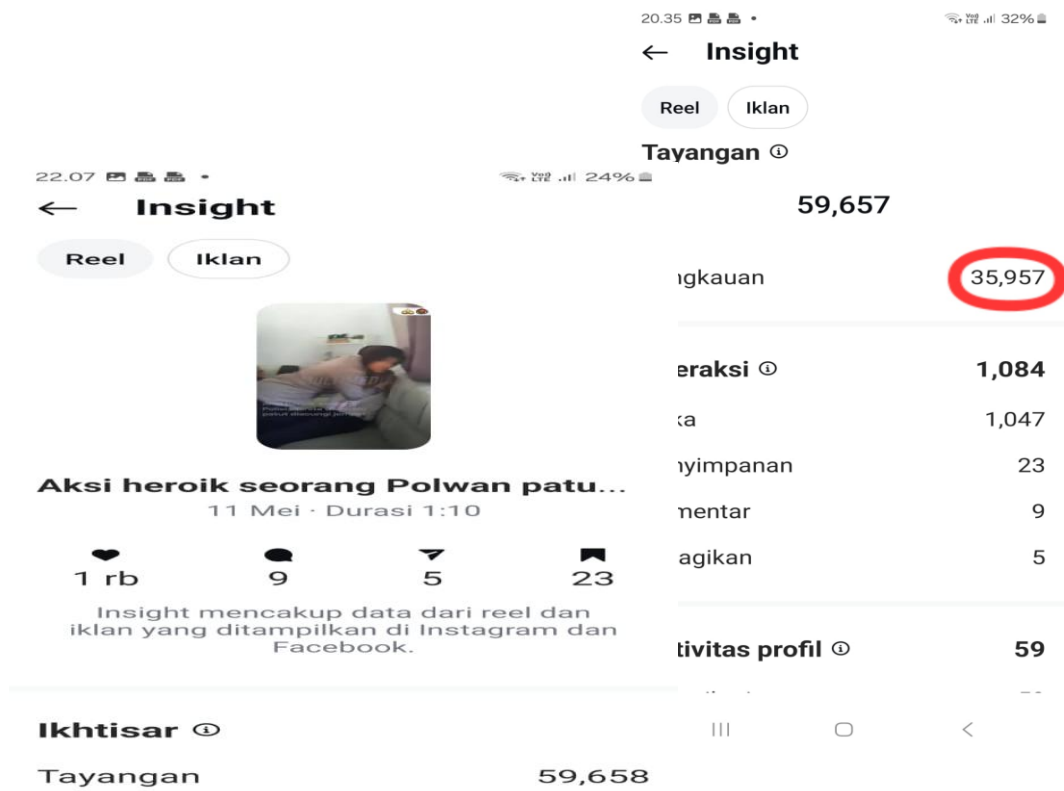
20.35 • Vo) LTE 32%

← Insight

Reel Iklan

Tayangan ⓘ

59,657

ıgkauan 35,957

eraksi ⓘ 1,084

ka 1,047

nyimpanan 23

mentar 9

agikan 5

tivitas profil ⓘ 59

22.07 • Vo) LTE 24%

← Insight

Reel Iklan

Aksi heroik seorang Polwan patu...

11 Mei · Durasi 1:10

1 rb 9 5 23

Insight mencakup data dari reel dan iklan yang ditampilkan di Instagram dan Facebook.

Ikhtisar ⓘ

Tayangan 59,658